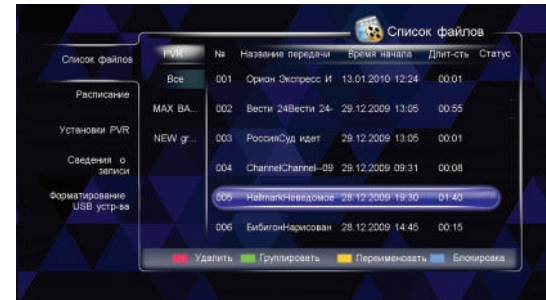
Список файлов

Список файлов

Расписание

Установки PVR

Сведения о записи

Форматирование USB устр-ва

PVR

Все

MAX BA...

NEW gr...

| № | Название передачи | Время начала | Длит-сть | Статус |
|---|---|---|---|---|
| 001 | Орион Экспресс И | 13.01.2010 12:24 | 00:01 | |
| 002 | Вести 24Вести 24- | 29.12.2009 13:05 | 00:55 | |
| 003 | РоссияСуд идет | 29.12.2009 13:05 | 00:01 | |
| 004 | ChannelChannel--09 | 29.12.2009 09:31 | 00:08 | |
| 005 | HallmarkНеведомое | 28.12.2009 19:30 | 01:40 | |
| 006 | БибигонНарисован | 28.12.2009 14:45 | 00:15 | |

Удалить Группировать Переименовать Блокировка